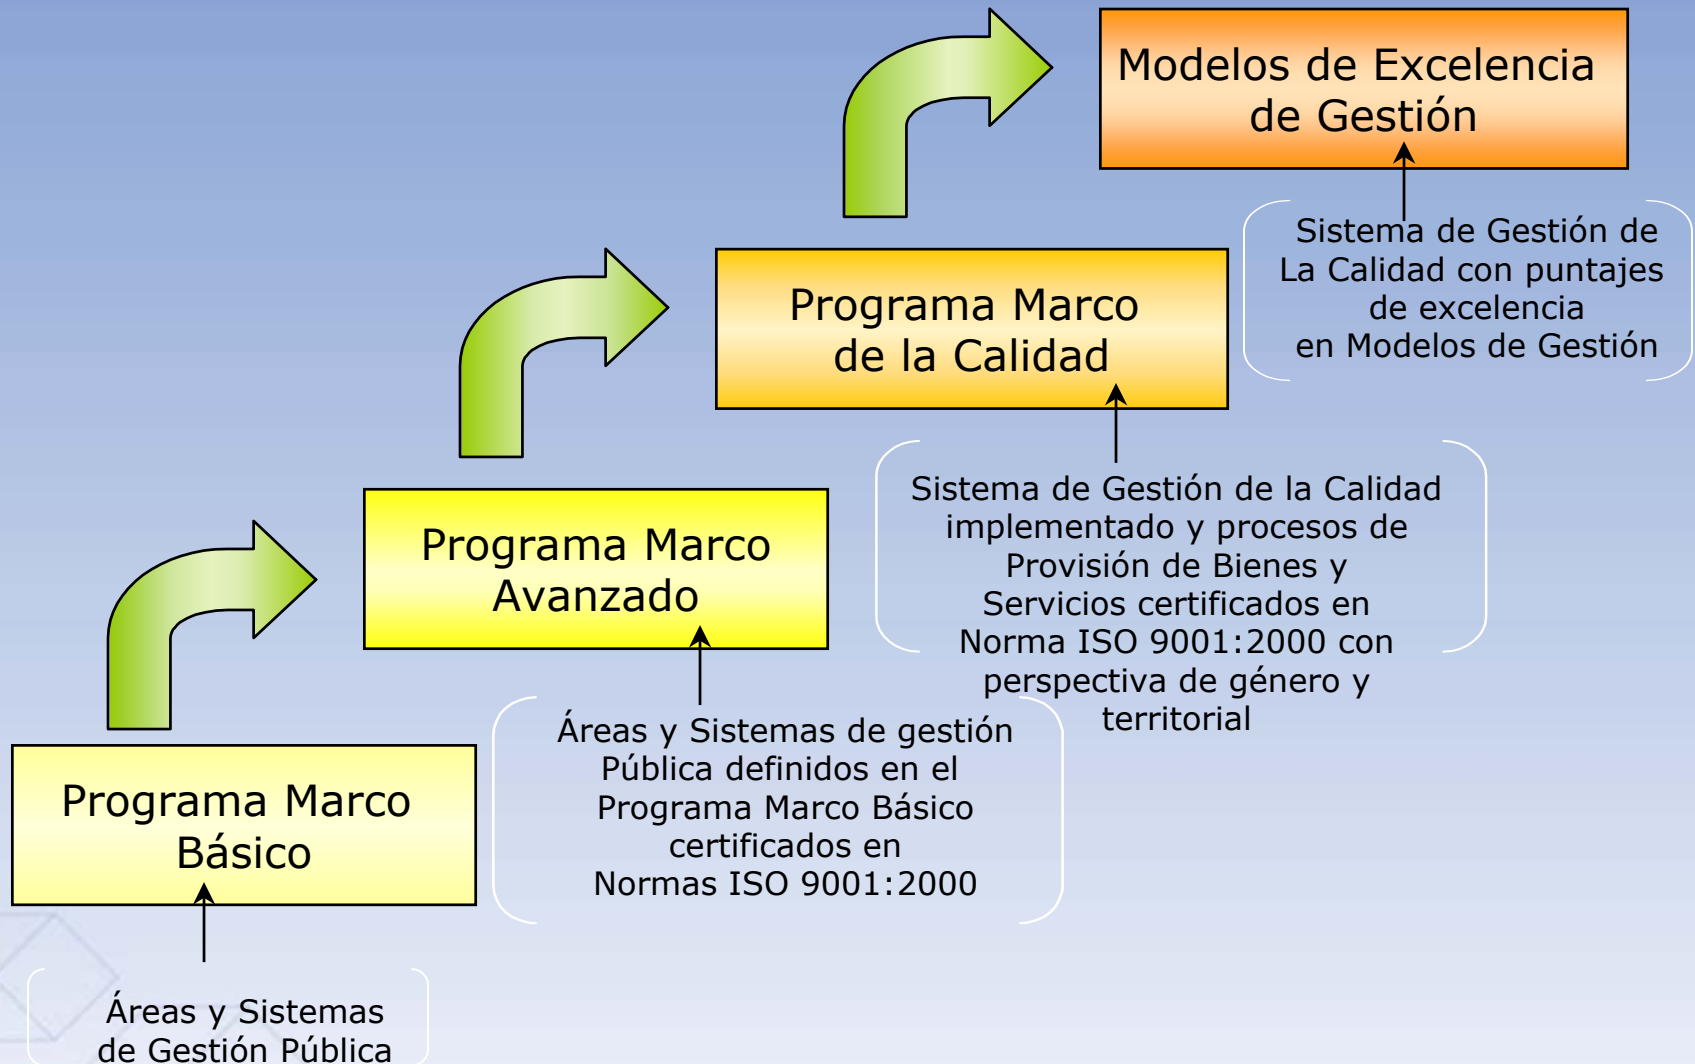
Modelos de Excelencia de Gestión

Sistema de Gestión de La Calidad con puntajes de excelencia en Modelos de Gestión

Programa Marco de la Calidad

Sistema de Gestión de la Calidad implementado y procesos de Provisión de Bienes y Servicios certificados en Norma ISO 9001:2000 con perspectiva de género y territorial

Programa Marco Avanzado

Áreas y Sistemas de gestión Pública definidos en el Programa Marco Básico certificados en Normas ISO 9001:2000

Programa Marco Básico

Áreas y Sistemas de Gestión Pública